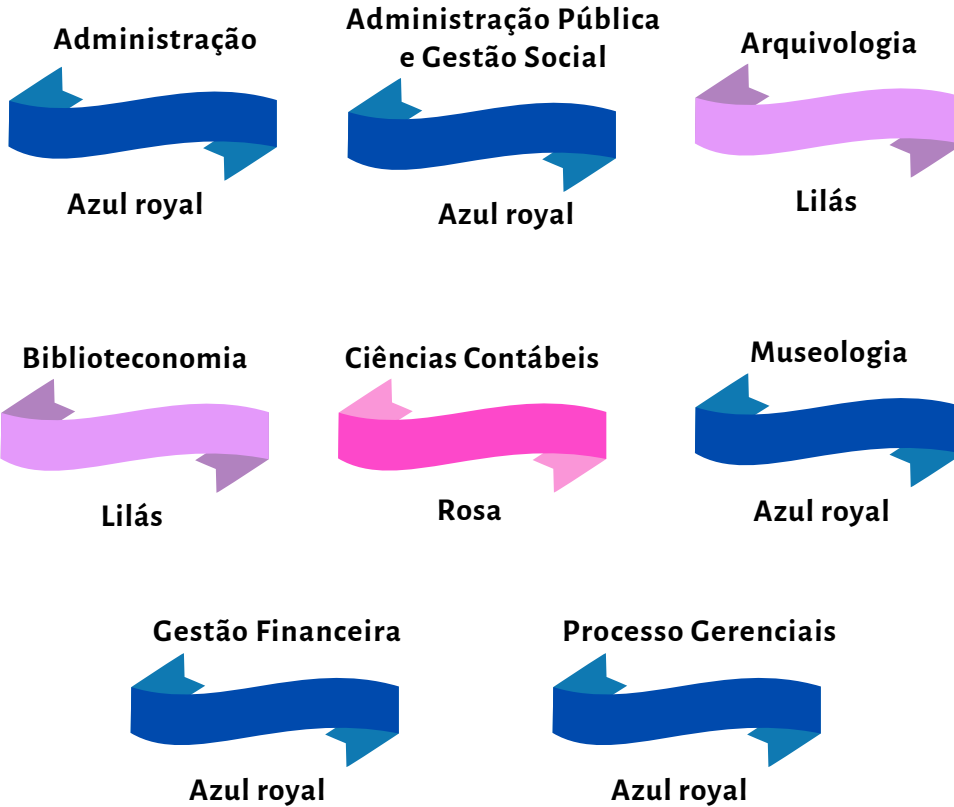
Administração

Azul royal

Administração Pública e Gestão Social

Azul royal

Arquivologia

Lilás

Biblioteconomia

Lilás

Ciências Contábeis

Rosa

Museologia

Azul royal

Gestão Financeira

Azul royal

Processo Gerenciais

Azul royal